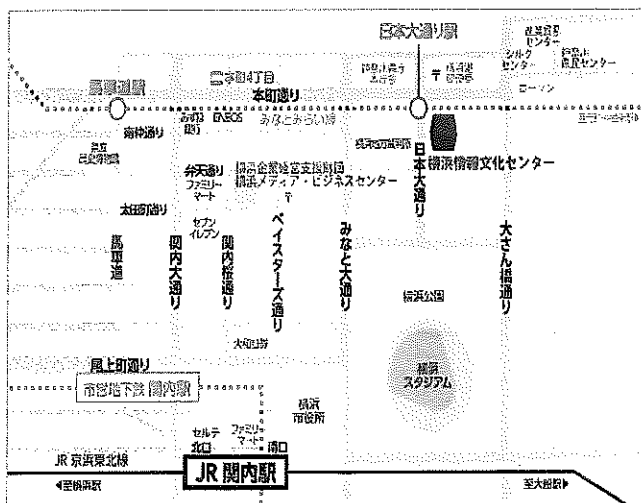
日本大通り駅

馬車道駅

三菱4丁目

本町通り

南仲通り

ENEOS

みなとみらい線

弁天通り

ファミリーマート

横浜企業経営支援財団
横浜メディア・ビジネスセンター

横浜情報文化センター

日本大通り

太田町通り

セブンイレブン

馬車道

関内大通り

関内桜通り

ベイスターズ通り

みなと大通り

大さん橋通り

横浜公園

横浜スタジアム

大江橋

尾上町通り

市営地下鉄 関内駅

横浜市役所

セルテ
北口

ファミリーマート

南口

JR 京浜東北線

JR 関内駅

◀至横浜駅

至大船駅▶

ローソン